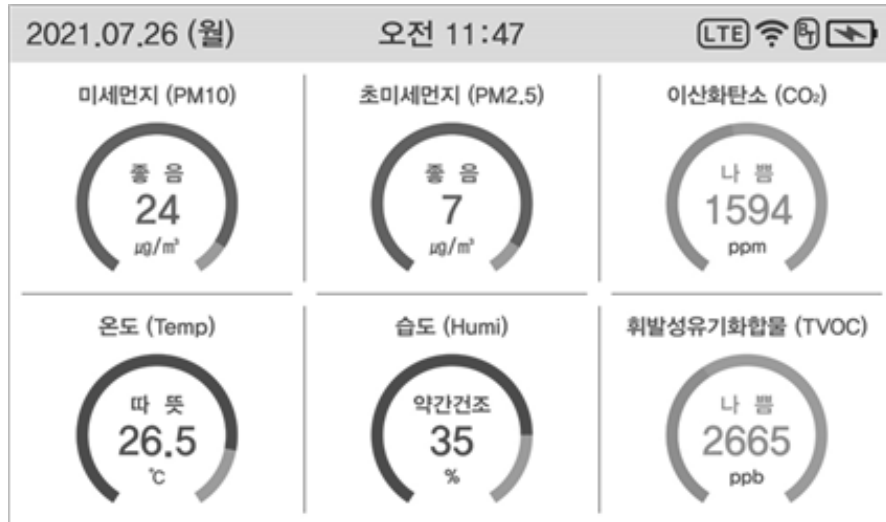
2021.07.26 (월) 오전 11:47 LTE

미세먼지 (PM10)
좋 음
24
㎍/㎥

초미세먼지 (PM2.5)
좋 음
7
㎍/㎥

이산화탄소 ($CO_2$)
나 쁨
1594
ppm

온도 (Temp)
따 뜻
26.5
℃

습도 (Humi)
약간건조
35
%

휘발성유기화합물 (TVOC)
나 쁨
2665
ppb